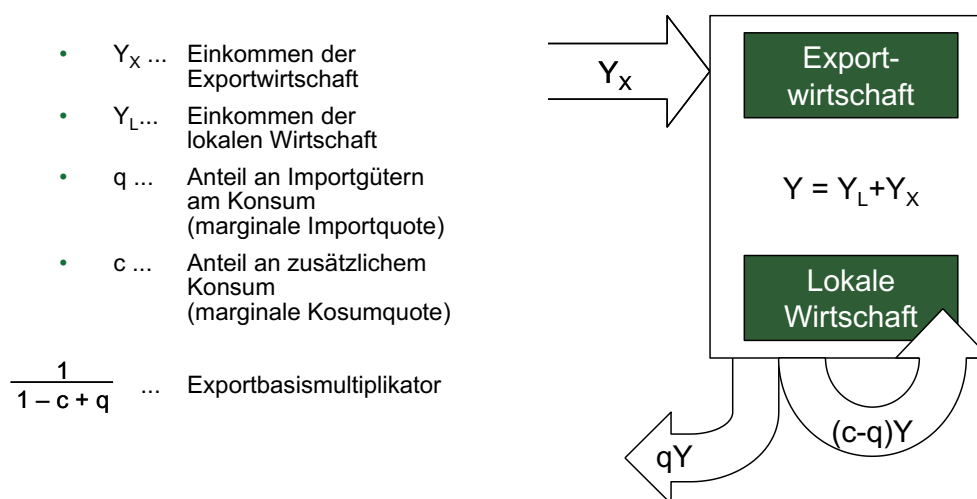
- $Y_X$ ... Einkommen der Exportwirtschaft
- $Y_L$... Einkommen der lokalen Wirtschaft
- q ... Anteil an Importgütern am Konsum (marginale Importquote)
- c ... Anteil an zusätzlichem Konsum (marginale Kosumquote)

$\frac{1}{1 - c + q}$ ... Exportbasismultiplikator

$Y_X$

Exportwirtschaft

$Y = Y_L + Y_X$

Lokale Wirtschaft

qY

(c-q)Y